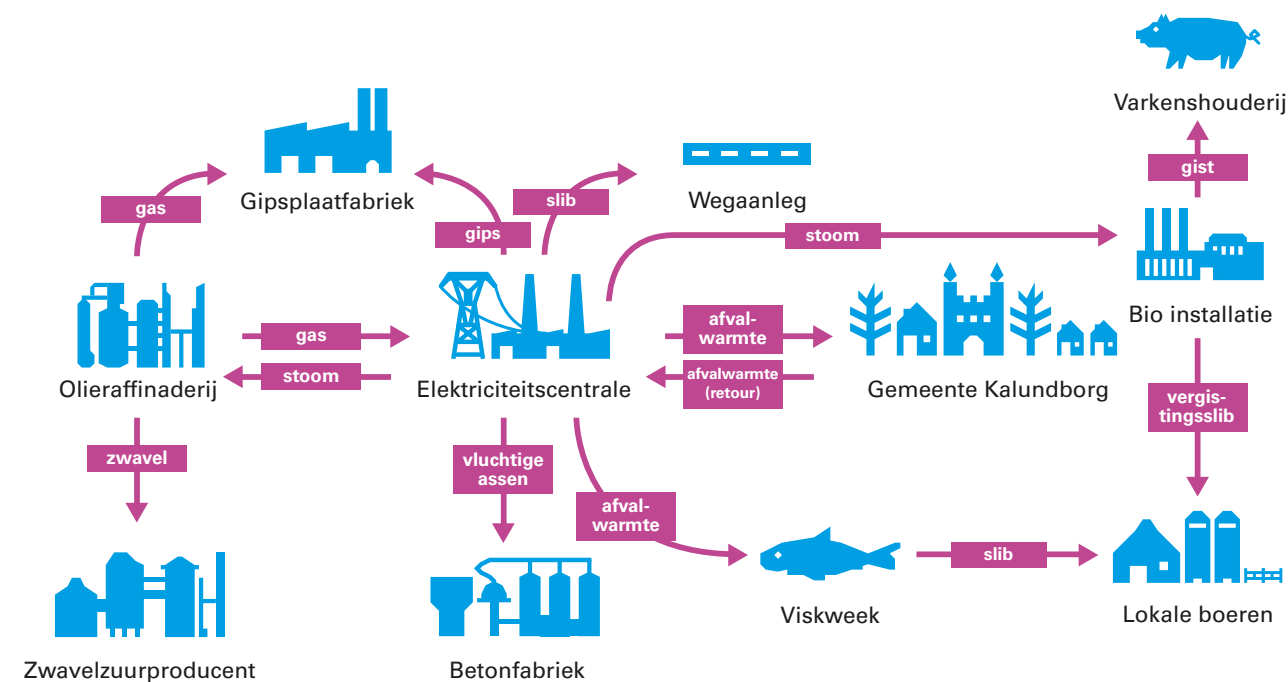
Varkenshouderij

gist

Gipsplaatfabriek

gas

gips

slib

Wegaanleg

stoom

Bio installatie

gas

stoom

Olieraffinaderij

Elektriciteitscentrale

afvalwarmte

afvalwarmte (retour)

Gemeente Kalundborg

vergistingsslib

zwavel

vluchtige assen

afvalwarmte

Zwavelzuurproducent

Betonfabriek

Viskweek

slib

Lokale boeren